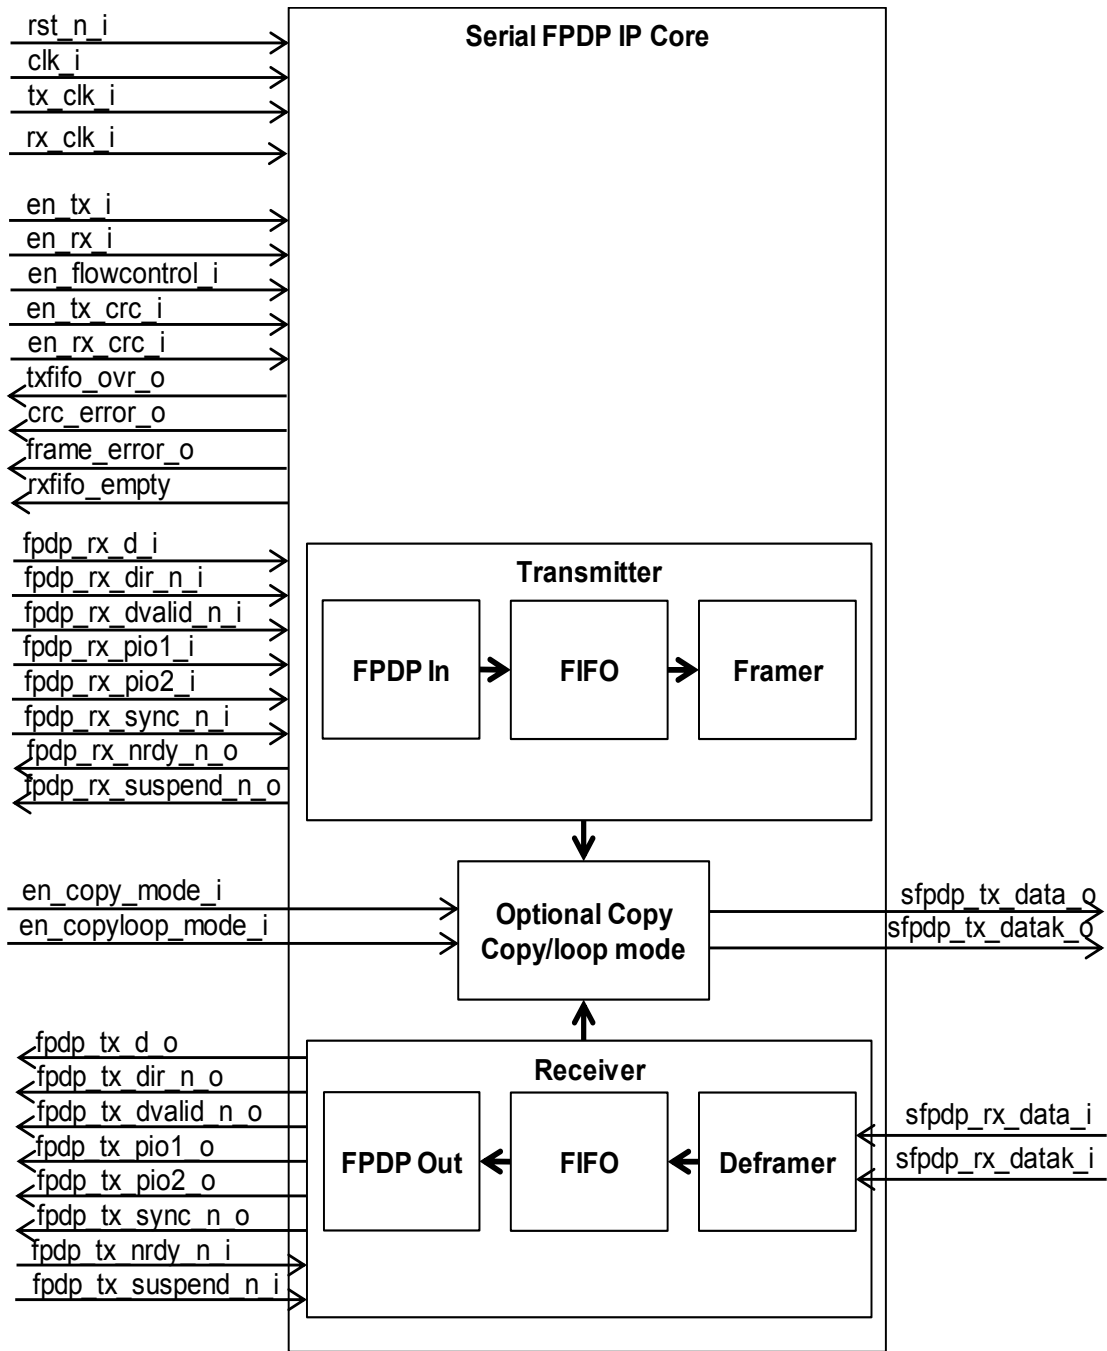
Serial FPDP IP Core

rst_n_i
clk_i
tx_clk_i
rx_clk_i

en_tx_i
en_rx_i
en_flowcontrol_i
en_tx_crc_i
en_rx_crc_i
txfifo_ovr_o
crc_error_o
frame_error_o
rxfifo_empty

fpdp_rx_d_i
fpdp_rx_dir_n_i
fpdp_rx_dvalid_n_i
fpdp_rx_pio1_i
fpdp_rx_pio2_i
fpdp_rx_sync_n_i
fpdp_rx_nrdy_n_o
fpdp_rx_suspend_n_o

Transmitter
FPDP In
FIFO
Framer

en_copy_mode_i
en_copyloop_mode_i

Optional Copy
Copy/loop mode

sfpdp_tx_data_o
sfpdp_tx_datak_o

fpdp_tx_d_o
fpdp_tx_dir_n_o
fpdp_tx_dvalid_n_o
fpdp_tx_pio1_o
fpdp_tx_pio2_o
fpdp_tx_sync_n_o
fpdp_tx_nrdy_n_i
fpdp_tx_suspend_n_i

Receiver
FPDP Out
FIFO
Deframer

sfpdp_rx_data_i
sfpdp_rx_datak_i